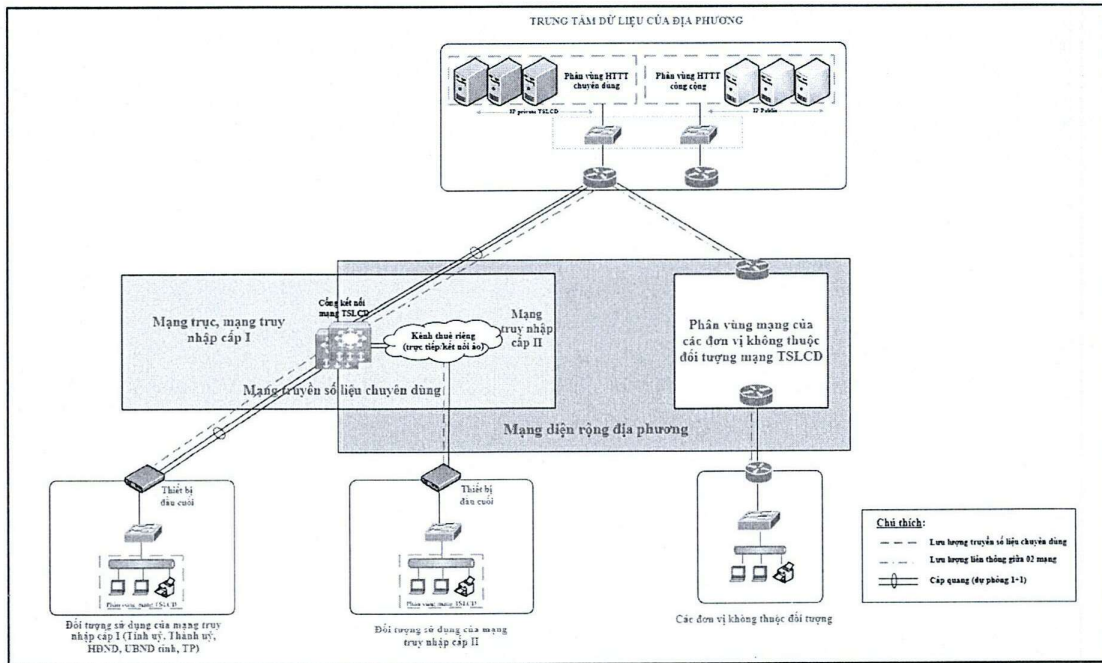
TRUNG TÂM DỮ LIỆU CỦA ĐỊA PHƯƠNG

Phân vùng HTTT chuyên dùng

Phân vùng HTTT công cộng

IP private TSLCD

IP Public

Mạng trục, mạng truy nhập cấp I

Cổng kết nối mạng TSLCD

Kênh thuê riêng (trực tiếp/kết nối ảo)

Mạng truy nhập cấp II

Mạng truyền số liệu chuyên dùng

Phân vùng mạng của các đơn vị không thuộc đối tượng mạng TSLCD

Mạng diện rộng địa phương

Thiết bị đầu cuối

Phân vùng mạng TSLCD

Đối tượng sử dụng của mạng truy nhập cấp I (Tỉnh uỷ, Thành uỷ, HĐND, UBND tỉnh, TP)

Thiết bị đầu cuối

Phân vùng mạng TSLCD

Đối tượng sử dụng của mạng truy nhập cấp II

Các đơn vị không thuộc đối tượng

Chú thích:

Lưu lượng truyền số liệu chuyên dùng

Lưu lượng liên thông giữa 02 mạng

Cáp quang (dự phòng 1+1)